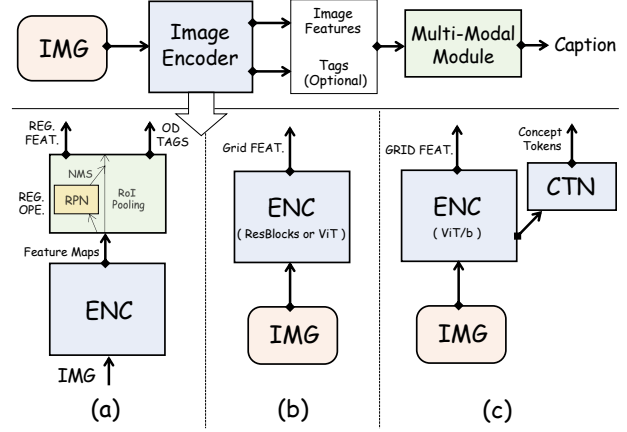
IMG

Image Encoder

Image Features

Tags (Optional)

Multi-Modal Module

Caption

REG. FEAT.

OD TAGS

NMS

REG. OPE.

RPN

RoI Pooling

Feature Maps

ENC

IMG

(a)

Grid FEAT.

ENC

( ResBlocks or ViT )

IMG

(b)

GRID FEAT.

Concept Tokens

ENC

( ViT/b )

CTN

IMG

(c)